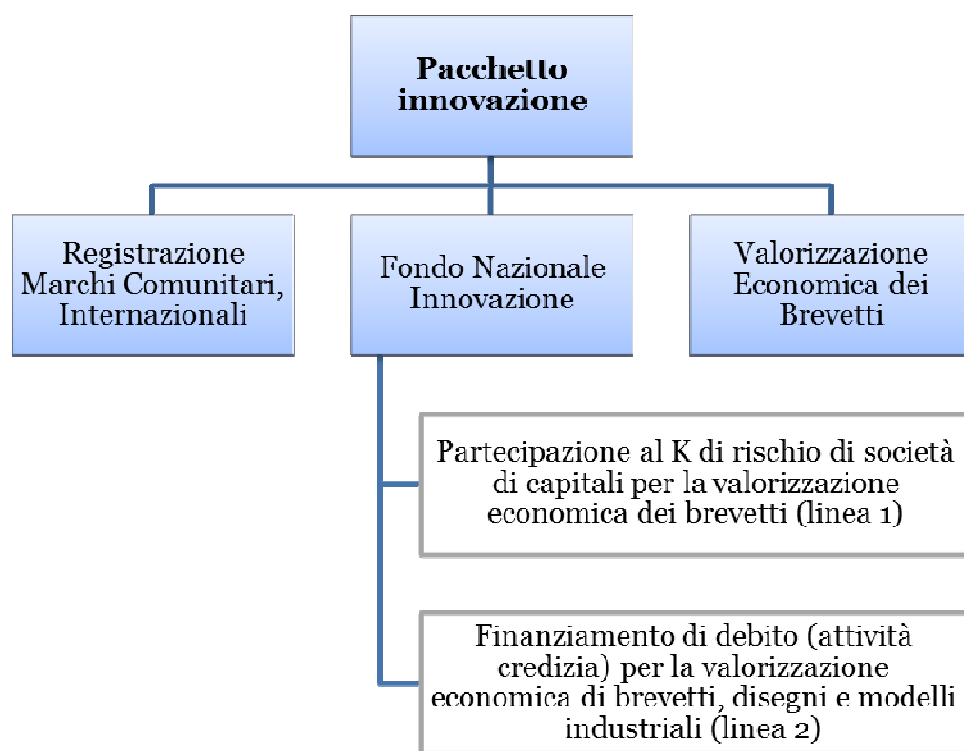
Pacchetto innovazione

Registrazione Marchi Comunitari, Internazionali

Fondo Nazionale Innovazione

Valorizzazione Economica dei Brevetti

Partecipazione al K di rischio di società di capitali per la valorizzazione economica dei brevetti (linea 1)

Finanziamento di debito (attività creditizia) per la valorizzazione economica di brevetti, disegni e modelli industriali (linea 2)